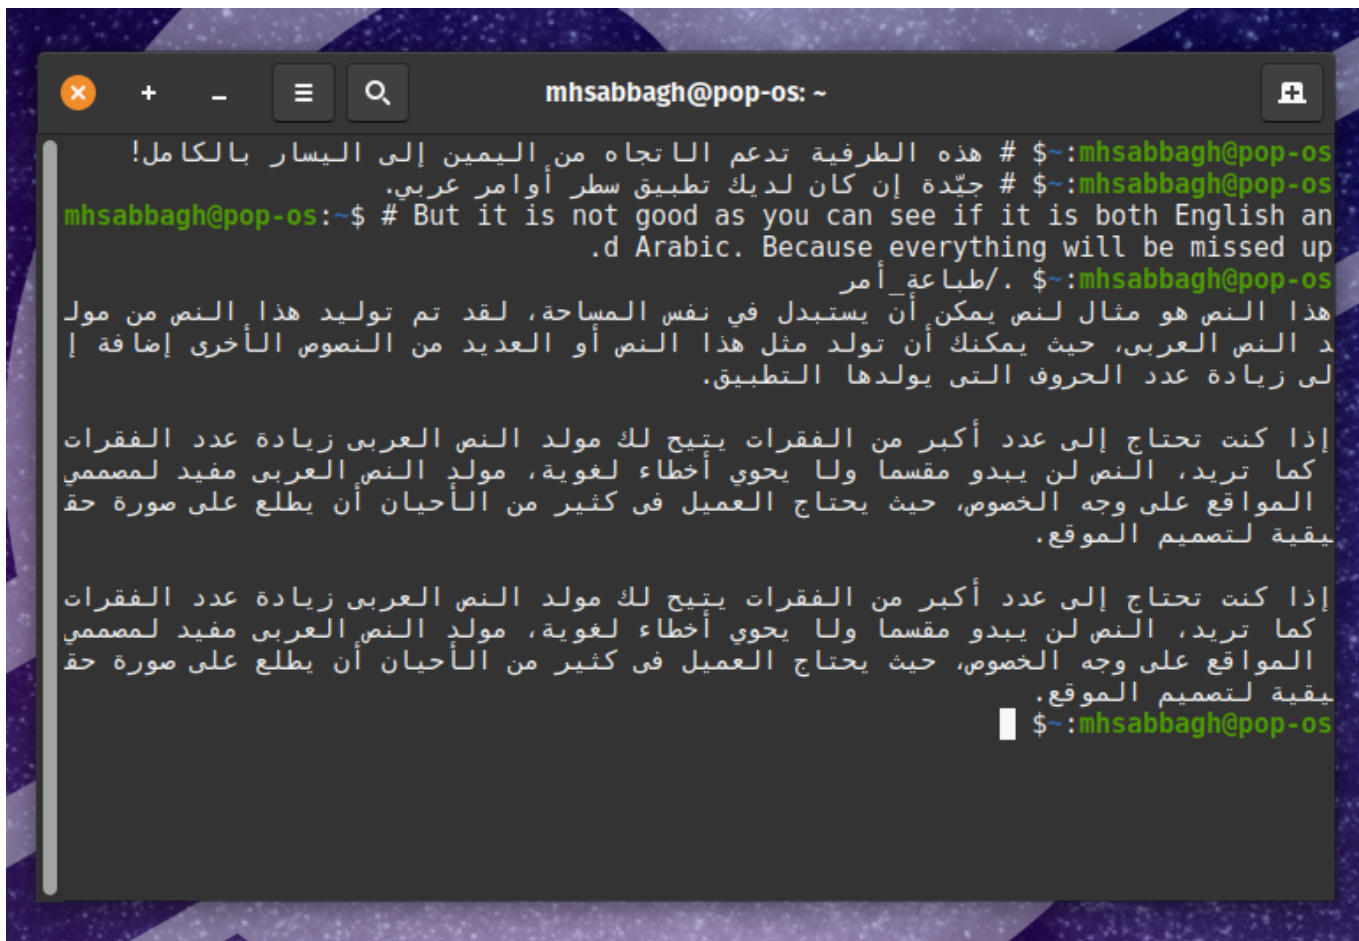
mhsabbagh@pop-os: ~

mhsabbagh@pop-os:~$ # هذه الطرفية تدعم الاتجاه من اليمين إلى اليسار بالكامل!
mhsabbagh@pop-os:~$ # جيّدة إن كان لديك تطبيق سطر أوامر عربي.
mhsabbagh@pop-os:~$ # But it is not good as you can see if it is both English an
.d Arabic. Because everything will be missed up
mhsabbagh@pop-os:~$ ./طباعة_أمر
هذا النص هو مثال لنص يمكن أن يستبدل في نفس المساحة، لقد تم توليد هذا النص من مولد النص العربى، حيث يمكنك أن تولد مثل هذا النص أو العديد من النصوص الأخرى إضافة إلى زيادة عدد الحروف التى يولدها التطبيق.

إذا كنت تحتاج إلى عدد أكبر من الفقرات يتيح لك مولد النص العربى زيادة عدد الفقرات كما تريد، النص لن يبدو مقسما ولا يحوي أخطاء لغوية، مولد النص العربى مفيد لمصممي المواقع على وجه الخصوص، حيث يحتاج العميل فى كثير من الأحيان أن يطلع على صورة حقيقية لتصميم الموقع.

إذا كنت تحتاج إلى عدد أكبر من الفقرات يتيح لك مولد النص العربى زيادة عدد الفقرات كما تريد، النص لن يبدو مقسما ولا يحوي أخطاء لغوية، مولد النص العربى مفيد لمصممي المواقع على وجه الخصوص، حيث يحتاج العميل فى كثير من الأحيان أن يطلع على صورة حقيقية لتصميم الموقع.
mhsabbagh@pop-os:~$